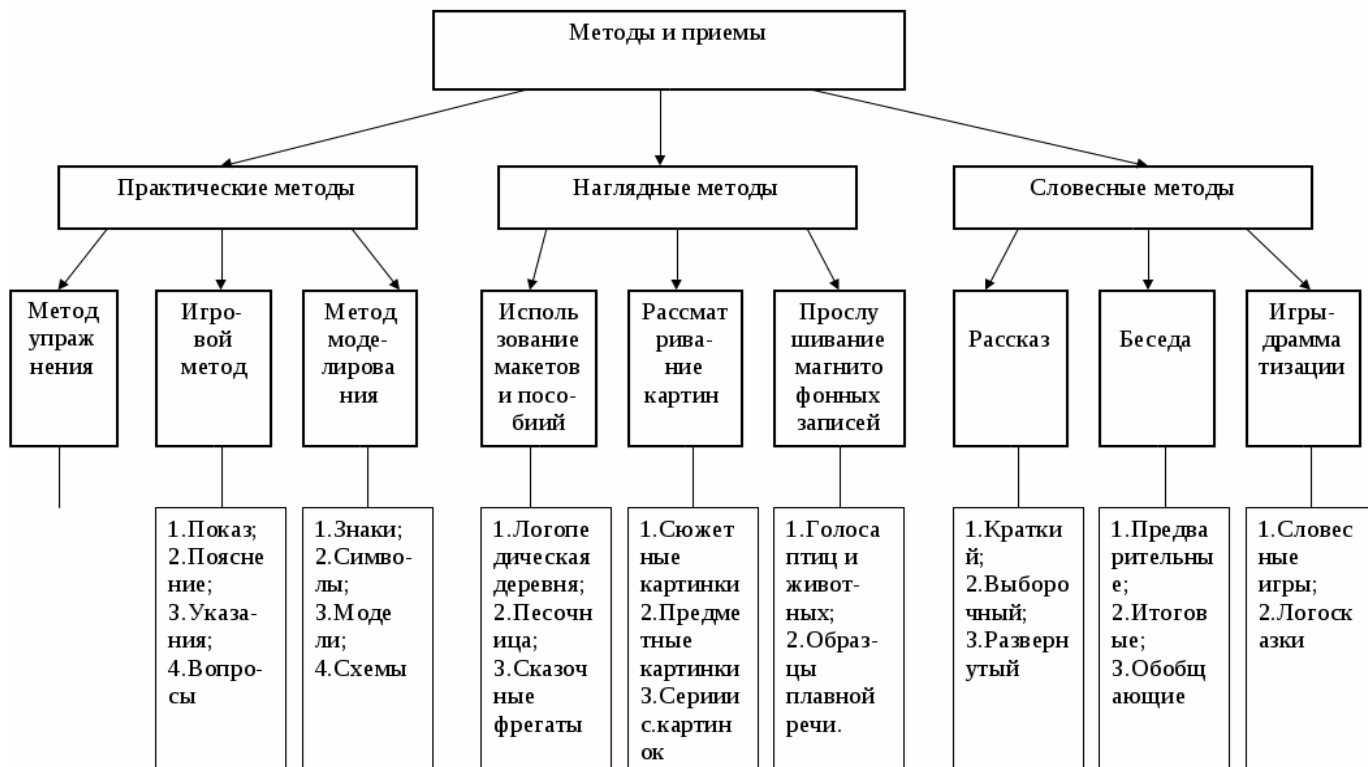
Методы и приемы

Практические методы

Наглядные методы

Словесные методы

Метод упражнения

Игровой метод

Метод моделирования

Использование макетов и пособий

Рассматривание картин

Прослушивание магнитофонных записей

Рассказ

Беседа

Игры-драмматизации

1.Показ;
2.Пояснение;
3.Указания;
4.Вопросы

1.Знаки;
2.Символы;
3.Модели;
4.Схемы

1.Логопедическая деревня;
2.Песочница;
3.Сказочные фрегаты

1.Сюжетные картинки
2.Предметные картинки
3.Сериии с.картинок

1.Голоса птиц и живот-ных;
2.Образцы плавной речи.

1.Краткий;
2.Выборочный;
3.Развернутый

1.Предварительные;
2.Итоговые;
3.Обобщающие

1.Словесные игры;
2.Логосказки